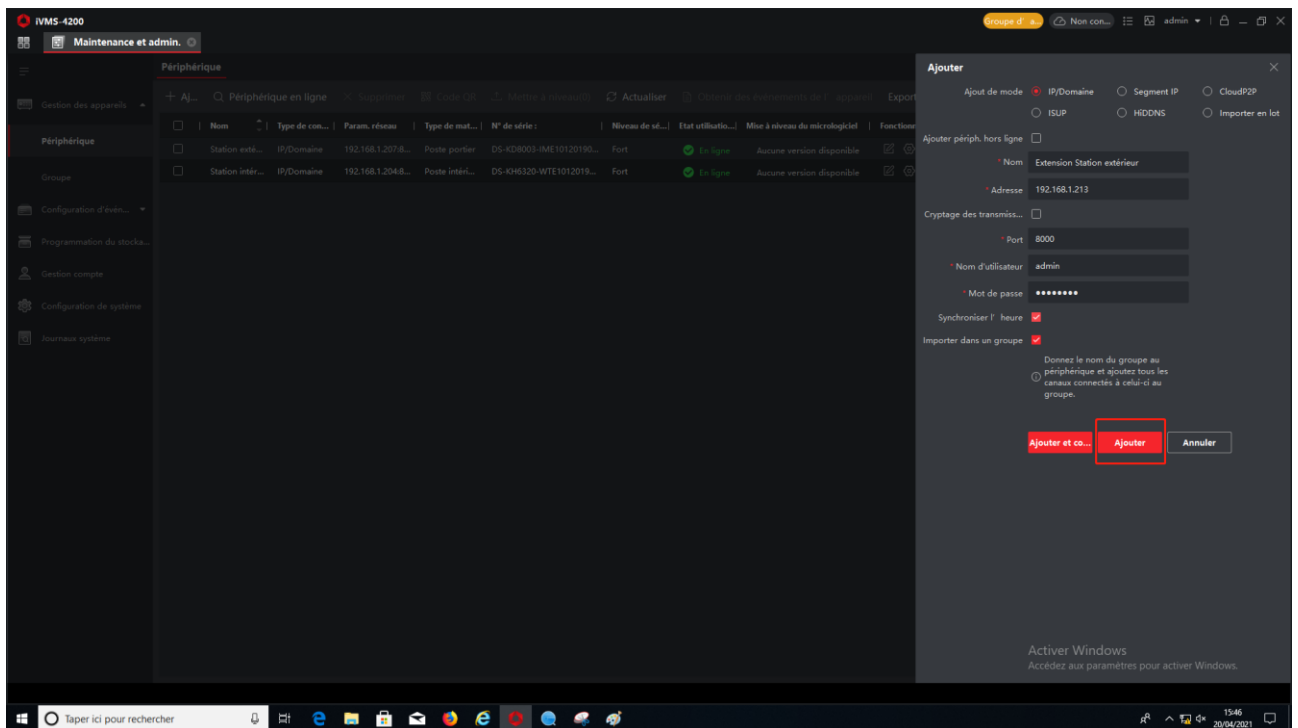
iVMS-4200
Groupe d'a... Non con... admin

Maintenance et admin.

Périphérique

Gestion des appareils

Périphérique

Groupe

Configuration d'évén...

Programmation du stocka...

Gestion compte

Configuration de système

Journaux système

+ Aj... Périphérique en ligne Supprimer Code QR Mettre à niveau(0) Actualiser Obtenir des événements de l'appareil Export

| | Nom | Type de con... | Param. réseau | Type de mat... | N° de série : | Niveau de sé... | Etat utilisatio... | Mise à niveau du micrologiciel | Fonctionn |
|---|---|---|---|---|---|---|---|---|---|
| | Station exté... | IP/Domaine | 192.168.1.207:8... | Poste portier | DS-KD8003-IME10120190... | Fort | En ligne | Aucune version disponible | |
| | Station intér... | IP/Domaine | 192.168.1.204:8... | Poste intéri... | DS-KH6320-WTE1012019... | Fort | En ligne | Aucune version disponible | |

Ajouter

Ajout de mode IP/Domaine Segment IP CloudP2P ISUP HiDDNS Importer en lot

Ajouter périph. hors ligne

* Nom Extension Station extérieur

* Adresse 192.168.1.213

Cryptage des transmiss...

* Port 8000

* Nom d'utilisateur admin

* Mot de passe ••••••••

Synchroniser l' heure

Importer dans un groupe

Donnez le nom du groupe au périphérique et ajoutez tous les canaux connectés à celui-ci au groupe.

Ajouter et co... Ajouter Annuler

Activer Windows
Accédez aux paramètres pour activer Windows.

Taper ici pour rechercher

15:46
20/04/2021